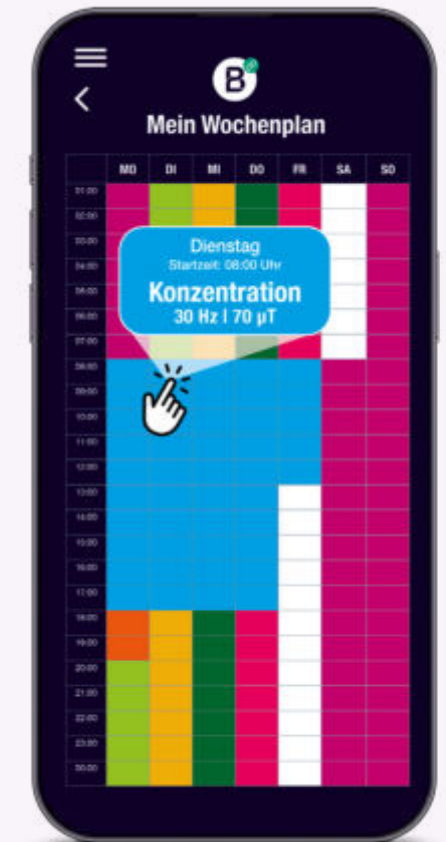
B

Mein Wochenplan

| | MO | DI | MI | DO | FR | SA | SO |
|---|---|---|---|---|---|---|---|
| 01:00 | | | | | | | |
| 02:00 | | | | | | | |
| 03:00 | | | | | | | |
| 04:00 | | | | | | | |
| 05:00 | | | | | | | |
| 06:00 | | | | | | | |
| 07:00 | | | | | | | |
| 08:00 | | | | | | | |
| 09:00 | | | | | | | |
| 10:00 | | | | | | | |
| 11:00 | | | | | | | |
| 12:00 | | | | | | | |
| 13:00 | | | | | | | |
| 14:00 | | | | | | | |
| 15:00 | | | | | | | |
| 16:00 | | | | | | | |
| 17:00 | | | | | | | |
| 18:00 | | | | | | | |
| 19:00 | | | | | | | |
| 20:00 | | | | | | | |
| 21:00 | | | | | | | |
| 22:00 | | | | | | | |
| 23:00 | | | | | | | |
| 00:00 | | | | | | | |

Dienstag
Startzeit: 08:00 Uhr
Konzentration
30 Hz | 70 µT